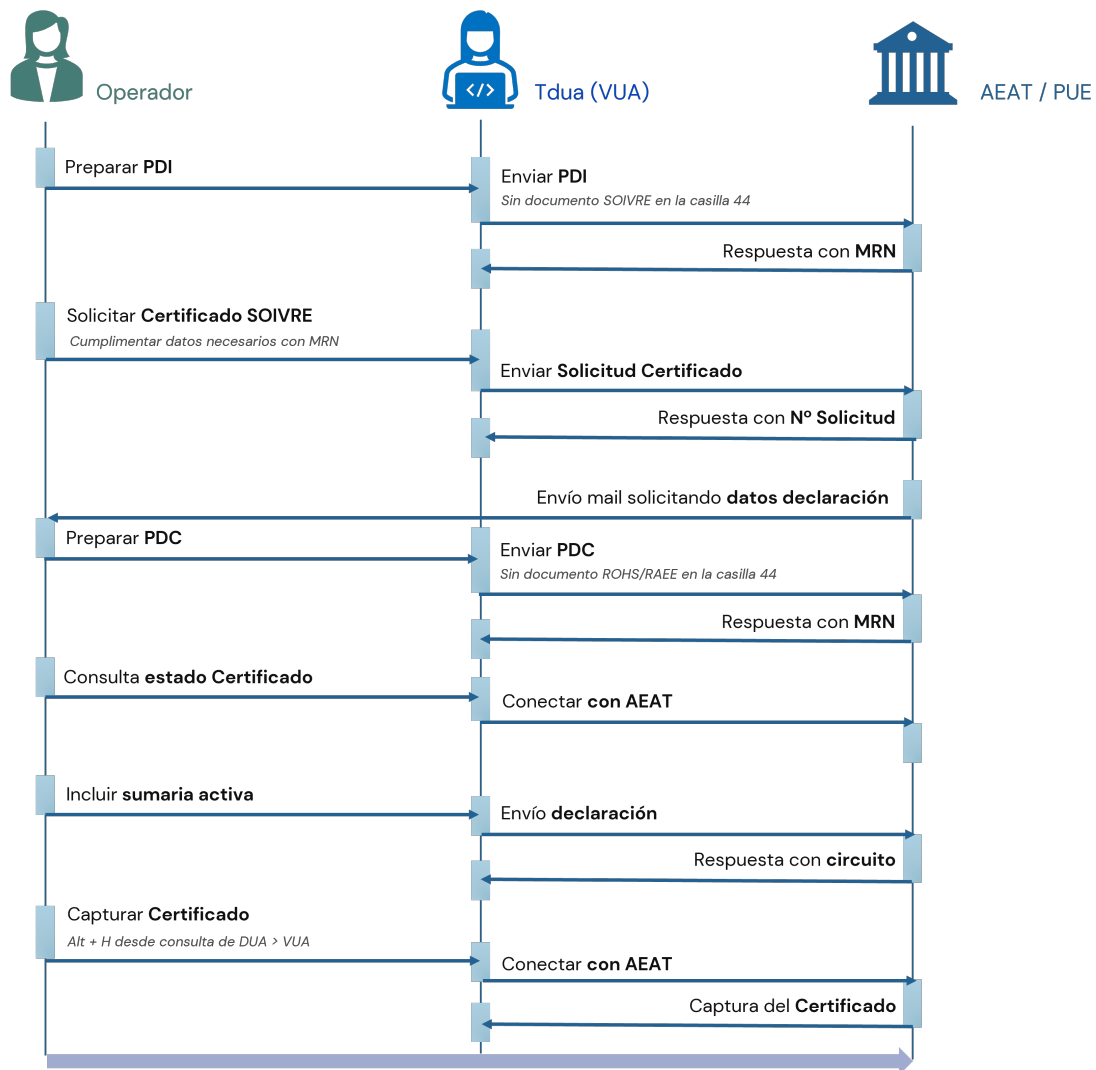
Operador

Tdua (VUA)

AEAT / PUE

Preparar **PDI**

Enviar **PDI**
*Sin documento SOIVRE en la casilla 44*

Respuesta con **MRN**

Solicitar **Certificado SOIVRE**
*Cumplimentar datos necesarios con MRN*

Enviar **Solicitud Certificado**

Respuesta con **Nº Solicitud**

Envío mail solicitando **datos declaración**

Preparar **PDC**

Enviar **PDC**
*Sin documento ROHS/RAEE en la casilla 44*

Respuesta con **MRN**

Consulta **estado Certificado**

Conectar **con AEAT**

Incluir **sumaria activa**

Envío **declaración**

Respuesta con **circuito**

Capturar **Certificado**
*Alt + H desde consulta de DUA > VUA*

Conectar **con AEAT**

Captura del **Certificado**